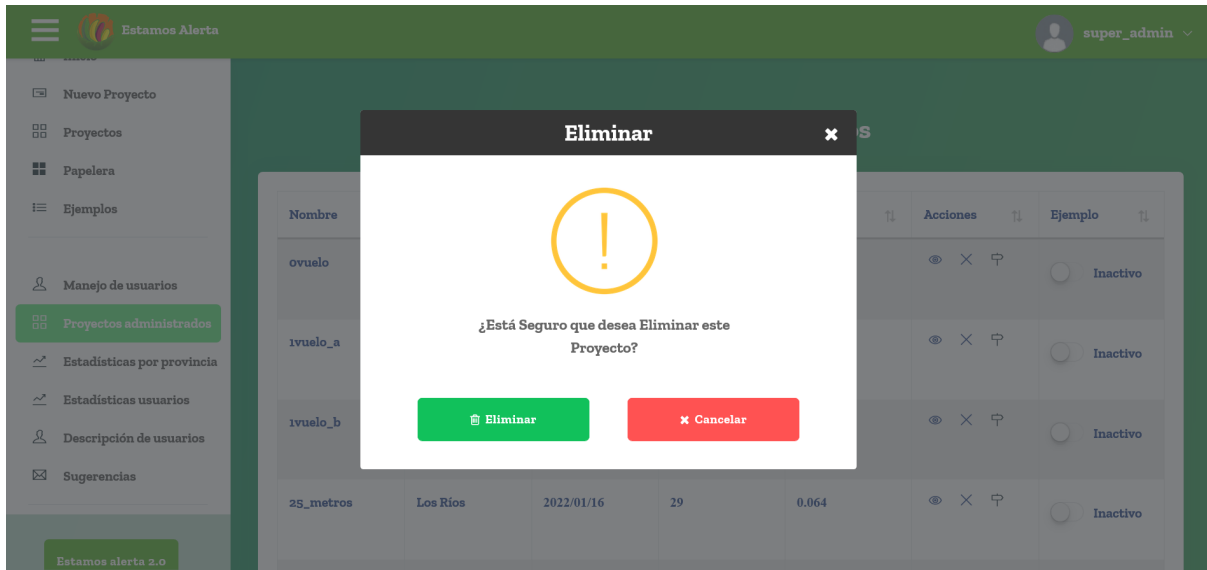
Estamos Alerta
super_admin

Nuevo Proyecto
Proyectos
Papelera
Ejemplos
Manejo de usuarios
Proyectos administrados
Estadísticas por provincia
Estadísticas usuarios
Descripción de usuarios
Sugerencias
Estamos alerta 2.0

| Nombre | | | | | Acciones | Ejemplo |
|---|---|---|---|---|---|---|
| 0vuelo | | | | | | Inactivo |
| 1vuelo_a | | | | | | Inactivo |
| 1vuelo_b | | | | | | Inactivo |
| 25_metros | Los Ríos | 2022/01/16 | 29 | 0.064 | | Inactivo |

Eliminar

!

¿Está Seguro que desea Eliminar este Proyecto?

Eliminar
Cancelar